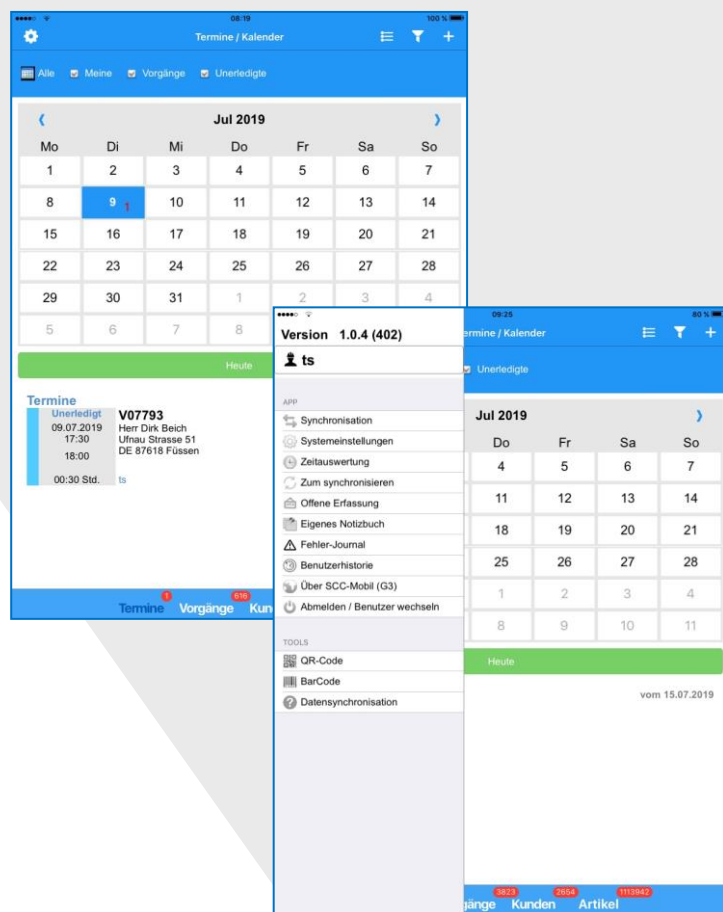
08:19
100 %
Termine / Kalender

Alle Meine Vorgänge Unerledigte

‹ Jul 2019 ›

| Mo | Di | Mi | Do | Fr | Sa | So |
|---|---|---|---|---|---|---|
| 1 | 2 | 3 | 4 | 5 | 6 | 7 |
| 8 | 9 1 | 10 | 11 | 12 | 13 | 14 |
| 15 | 16 | 17 | 18 | 19 | 20 | 21 |
| 22 | 23 | 24 | 25 | 26 | 27 | 28 |
| 29 | 30 | 31 | 1 | 2 | 3 | 4 |
| 5 | 6 | 7 | 8 | | | |

Heute

Termine
Unerledigt 09.07.2019 17:30 18:00 00:30 Std.
V07793
Herr Dirk Beich
Ufnau Strasse 51
DE 87618 Füssen
ts

Termine 1 Vorgänge 516 Kun

09:25
80 %
Version 1.0.4 (402)
ts

APP
Synchronisation
Systemeinstellungen
Zeitauswertung
Zum synchronisieren
Offene Erfassung
Eigenes Notizbuch
Fehler-Journal
Benutzerhistorie
Über SCC-Mobil (G3)
Abmelden / Benutzer wechseln

TOOLS
QR-Code
BarCode
Datensynchronisation

ermine / Kalender
Unerledigte

Jul 2019 ›

| Do | Fr | Sa | So |
|---|---|---|---|
| 4 | 5 | 6 | 7 |
| 11 | 12 | 13 | 14 |
| 18 | 19 | 20 | 21 |
| 25 | 26 | 27 | 28 |
| 1 | 2 | 3 | 4 |
| 8 | 9 | 10 | 11 |

Heute

vom 15.07.2019

3823 gänge 2654 Kunden 1113942 Artikel